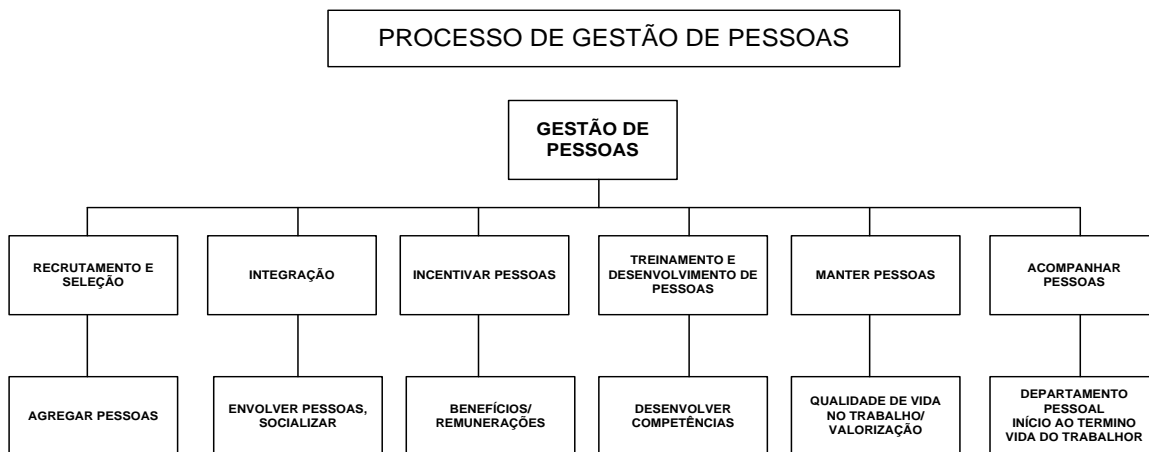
PROCESSO DE GESTÃO DE PESSOAS

GESTÃO DE PESSOAS

RECRUTAMENTO E SELEÇÃO

AGREGAR PESSOAS

INTEGRAÇÃO

ENVOLVER PESSOAS, SOCIALIZAR

INCENTIVAR PESSOAS

BENEFÍCIOS/ REMUNERAÇÕES

TREINAMENTO E DESENVOLVIMENTO DE PESSOAS

DESENVOLVER COMPETÊNCIAS

MANTER PESSOAS

QUALIDADE DE VIDA NO TRABALHO/ VALORIZAÇÃO

ACOMPANHAR PESSOAS

DEPARTAMENTO PESSOAL INÍCIO AO TERMINO VIDA DO TRABALHOR